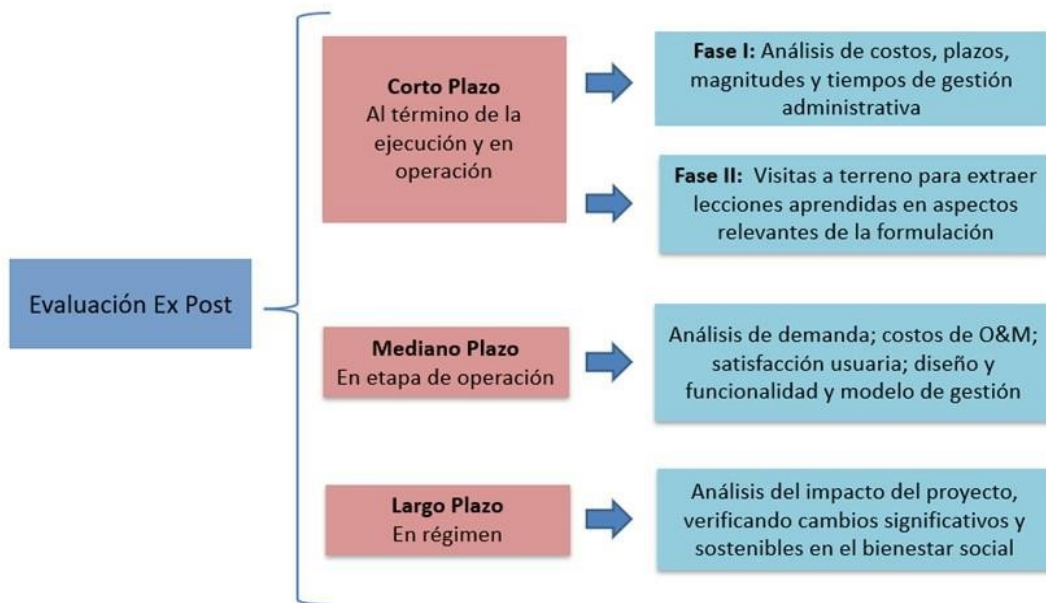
Evaluación Ex Post

Corto Plazo
Al término de la ejecución y en operación

Fase I: Análisis de costos, plazos, magnitudes y tiempos de gestión administrativa

Fase II: Visitas a terreno para extraer lecciones aprendidas en aspectos relevantes de la formulación

Mediano Plazo
En etapa de operación

Análisis de demanda; costos de O&M; satisfacción usuaria; diseño y funcionalidad y modelo de gestión

Largo Plazo
En régimen

Análisis del impacto del proyecto, verificando cambios significativos y sostenibles en el bienestar social